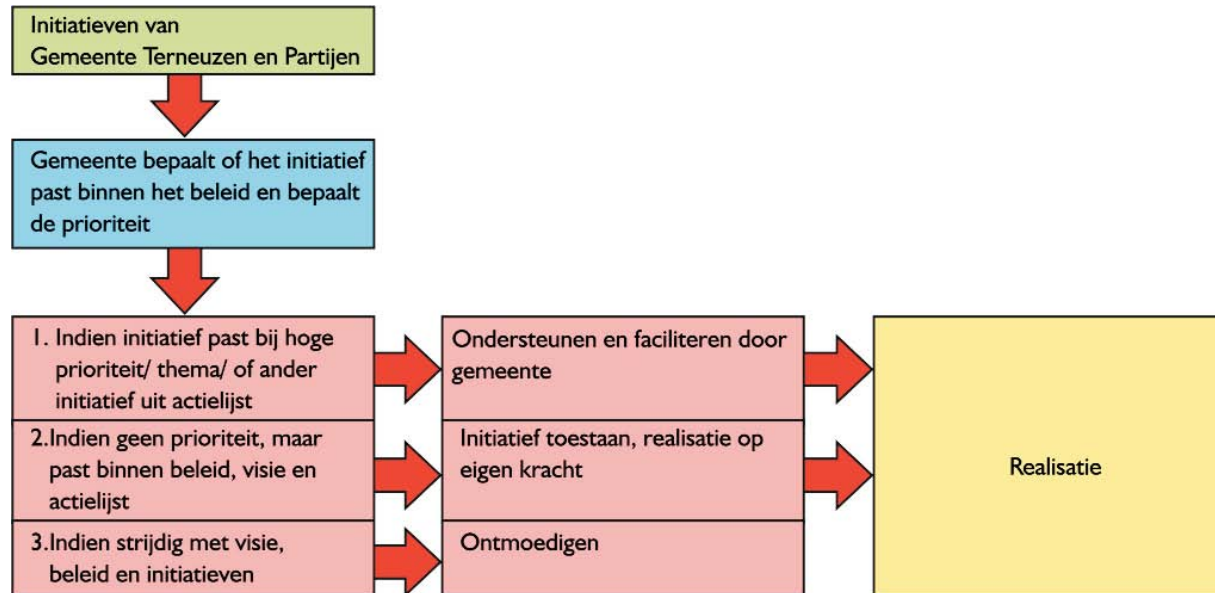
Initiatieven van
Gemeente Terneuzen en Partijen

Gemeente bepaalt of het initiatief past binnen het beleid en bepaalt de prioriteit

1. Indien initiatief past bij hoge prioriteit/ thema/ of ander initiatief uit actielijst

Ondersteunen en faciliteren door gemeente

2.Indien geen prioriteit, maar past binnen beleid, visie en actielijst

Initiatief toestaan, realisatie op eigen kracht

3.Indien strijdig met visie, beleid en initiatieven

Ontmoedigen

Realisatie